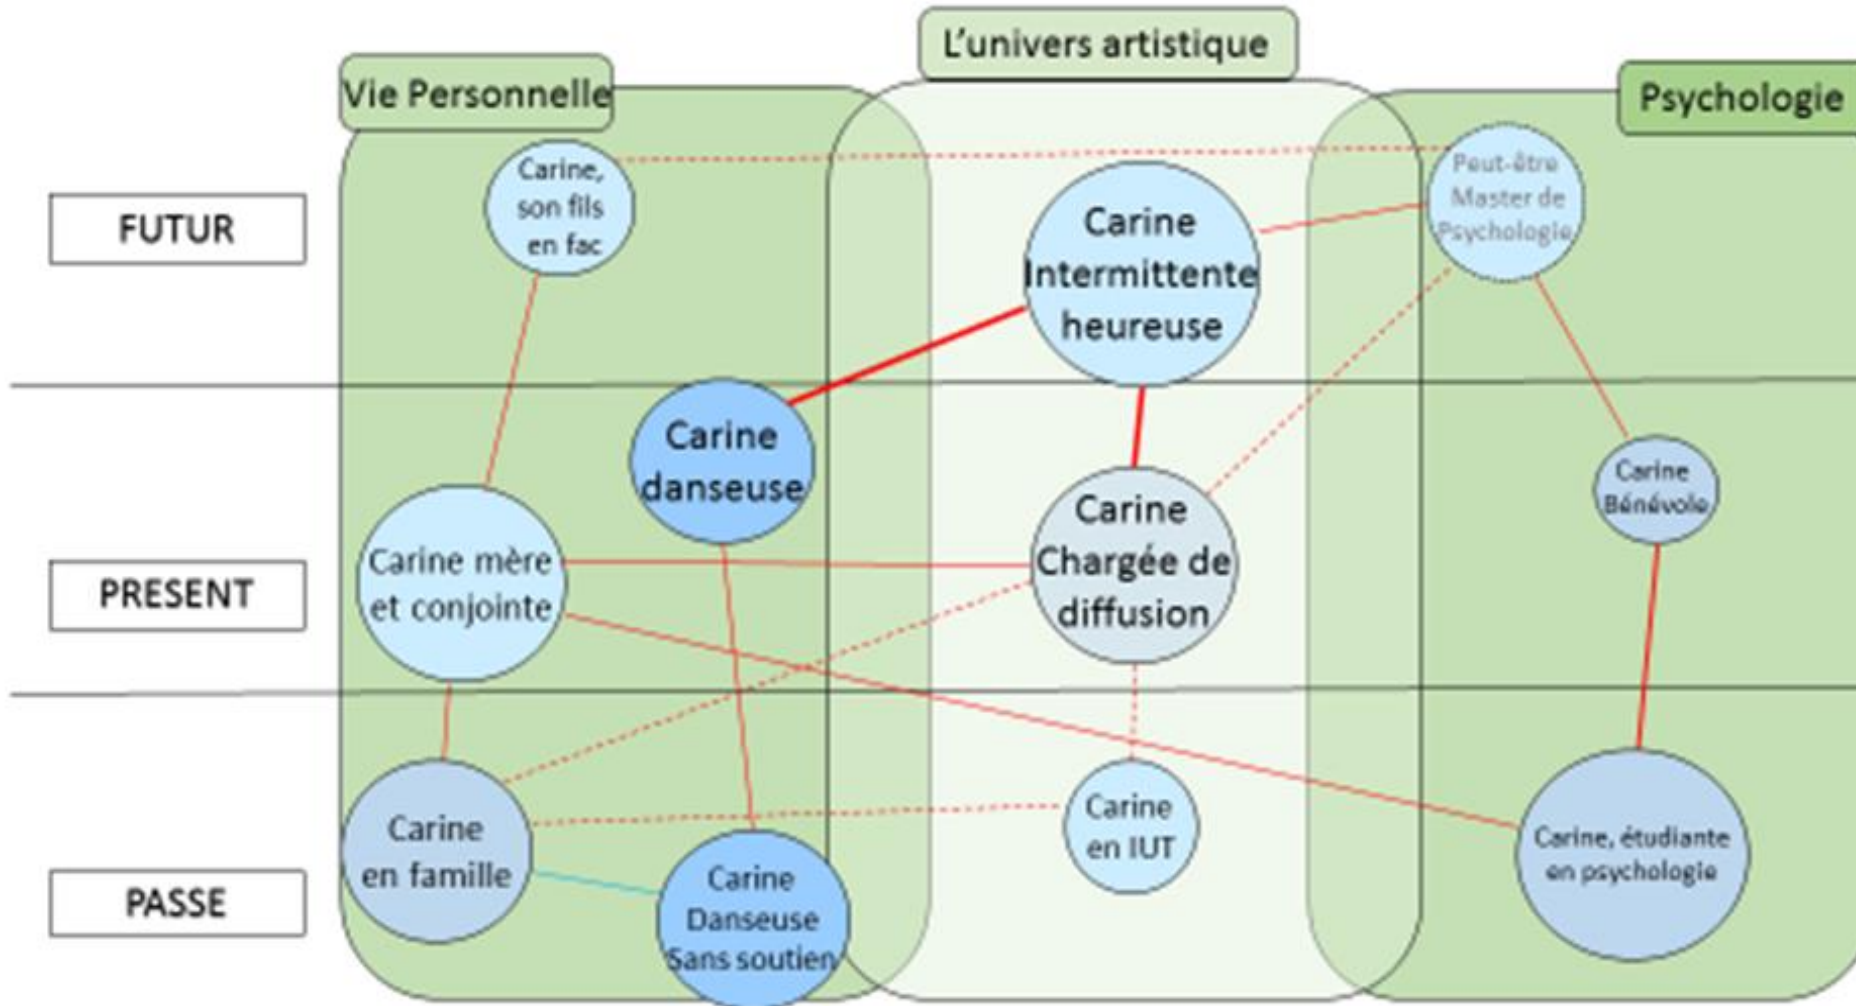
L'univers artistique

Vie Personnelle

Psychologie

FUTUR

PRESENT

PASSE

Carine, son fils en fac

Carine Intermittente heureuse

Peut-être Master de Psychologie

Carine danseuse

Carine mère et conjointe

Carine Chargée de diffusion

Carine Bénévole

Carine en famille

Carine Danseuse Sans soutien

Carine en IUT

Carine, étudiante en psychologie